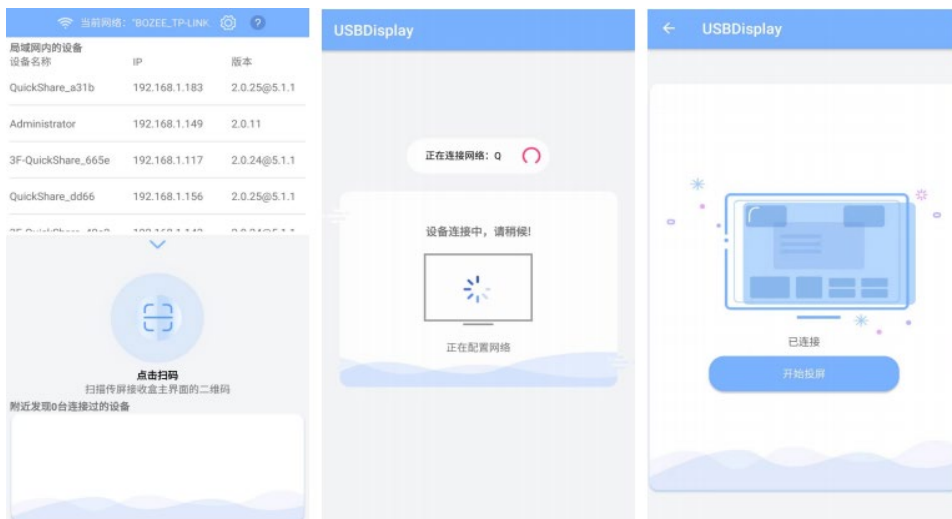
当前网络："BOZEE_TP-LINK

局域网内的设备

| 设备名称 | IP | 版本 |
|---|---|---|
| QuickShare_a31b | 192.168.1.183 | 2.0.25@5.1.1 |
| Administrator | 192.168.1.149 | 2.0.11 |
| 3F-QuickShare_665e | 192.168.1.117 | 2.0.24@5.1.1 |
| QuickShare_dd66 | 192.168.1.156 | 2.0.25@5.1.1 |
| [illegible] | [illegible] | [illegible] |

点击扫码
扫描传屏接收盒主界面的二维码
附近发现0台连接过的设备

USBDisplay

正在连接网络：Q

设备连接中，请稍候！

正在配置网络

USBDisplay

已连接

开始投屏